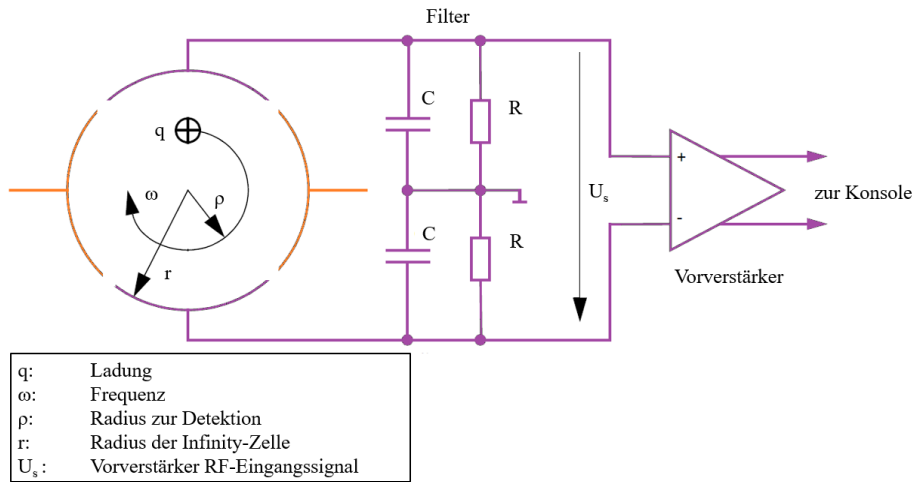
Filter

q

ω

ρ

r

C

R

C

R

$U_s$

+

-

zur Konsole

Vorverstärker

| | |
|---|---|
| q: | Ladung |
| ω: | Frequenz |
| ρ: | Radius zur Detektion |
| r: | Radius der Infinity-Zelle |
| $U_s$ : | Vorverstärker RF-Eingangssignal |